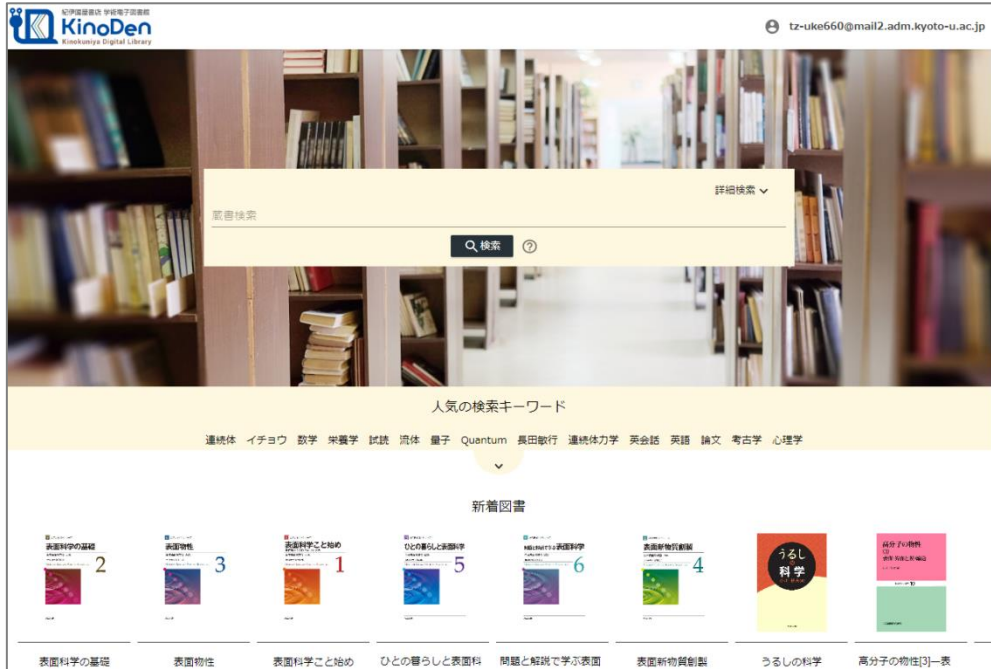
紀伊國屋書店 学術電子図書館
KinoDen
Kinokuniya Digital Library

tz-uke660@mail2.adm.kyoto-u.ac.jp

詳細検索

蔵書検索

検索

人気の検索キーワード

連続体 イチョウ 数学 栄養学 試読 流体 量子 Quantum 長田敏行 連続体力学 英会話 英語 論文 考古学 心理学

新着図書

表面科学の基礎 2

表面物性 3

表面科学こと始め 1

ひとの暮らしと表面科学 5

問題と解説で学ぶ表面科学 6

表面新物質創製 4

うるし の 科学

高分子の物性 (3)

表面科学の基礎

表面物性

表面科学こと始め

ひとの暮らしと表面科

問題と解説で学ぶ表面

表面新物質創製

うるしの科学

高分子の物性[3]ー表